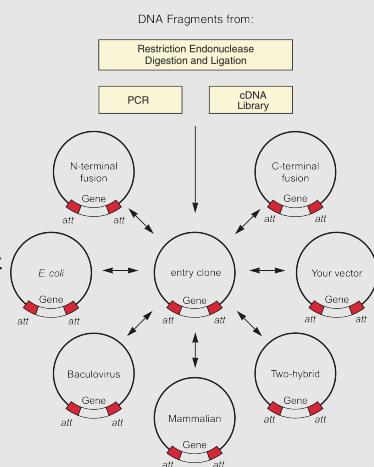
DNA Fragments from:

Restriction Endonuclease Digestion and Ligation

PCR

cDNA Library

N-terminal fusion

Gene

att att

C-terminal fusion

Gene

att att

E. coli

Gene

att att

entry clone

Gene

att att

Your vector

Gene

att att

Baculovirus

Gene

att att

Mammalian

Gene

att att

Two-hybrid

Gene

att att